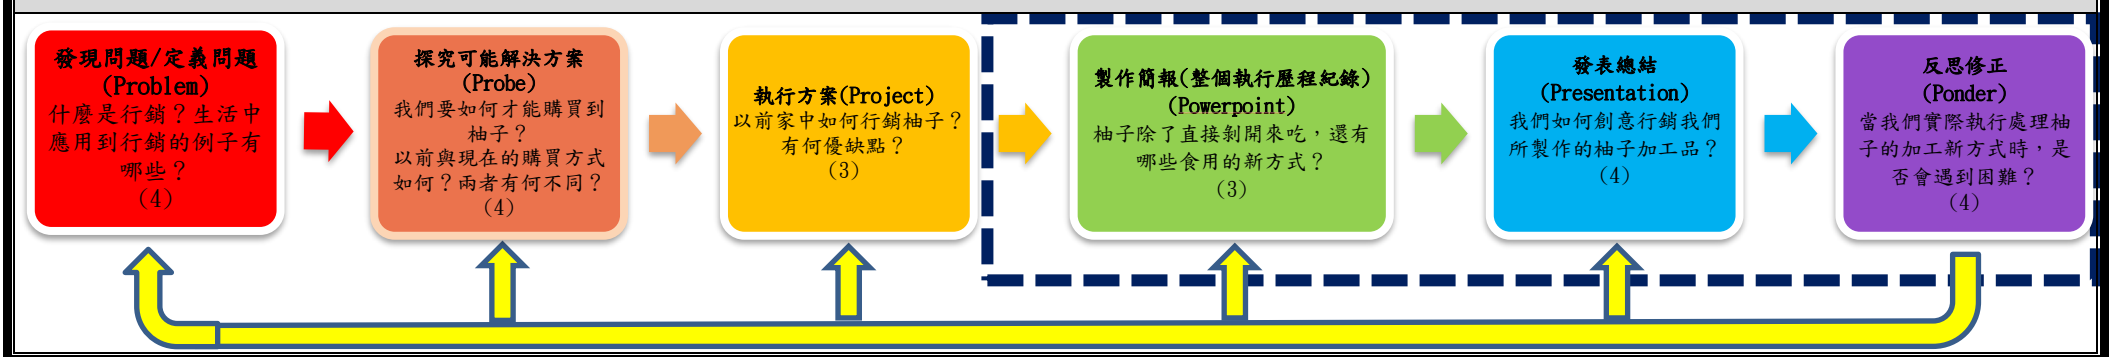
發現問題/定義問題
(Problem)
什麼是行銷？生活中應用到行銷的例子有哪些？
(4)

探究可能解決方案
(Probe)
我們要如何才能購買到柚子？
以前與現在的購買方式如何？兩者有何不同？
(4)

執行方案(Project)
以前家中如何行銷柚子？有何優缺點？
(3)

製作簡報(整個執行歷程紀錄)
(Powerpoint)
柚子除了直接剝開來吃，還有哪些食用的新方式？
(3)

發表總結
(Presentation)
我們如何創意行銷我們所製作的柚子加工品？
(4)

反思修正
(Ponder)
當我們實際執行處理柚子的加工新方式時，是否會遇到困難？
(4)